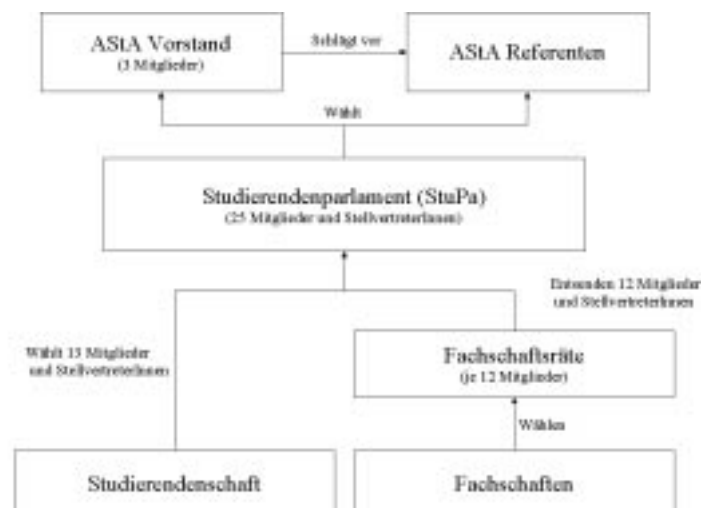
AStA Vorstand
(3 Mitglieder)

Schlägt vor

AStA Referenten

Wählt

Studierendenparlament (StuPa)
(25 Mitglieder und StellvertreterInnen)

Entsenden 12 Mitglieder und StellvertreterInnen

Wählt 13 Mitglieder und StellvertreterInnen

Fachschaftsräte
(je 12 Mitglieder)

Wählen

Studierendenschaft

Fachschaften